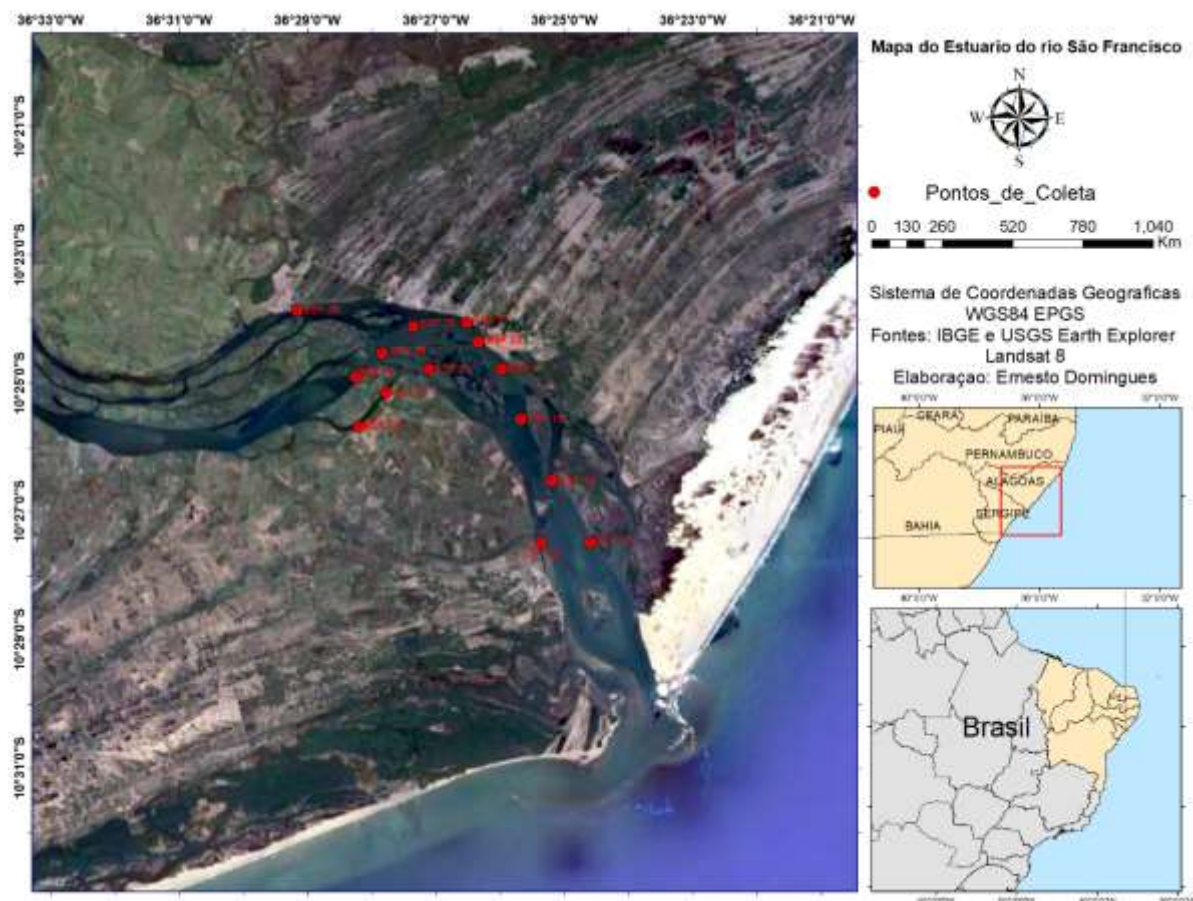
36°33'0"W 36°31'0"W 36°29'0"W 36°27'0"W 36°25'0"W 36°23'0"W 36°21'0"W

10°21'0"S
10°23'0"S
10°25'0"S
10°27'0"S
10°29'0"S
10°31'0"S

Mapa do Estuario do rio São Francisco

N
W E
S

Pontos_de_Coleta

0 130 260 520 780 1,040 Km

Sistema de Coordenadas Geograficas
WGS84 EPGS
Fontes: IBGE e USGS Earth Explorer
Landsat 8
Elaboraçao: Ernesto Domingues

CEARA PARAIBA PIAUI PERNAMBUCO ALAGOAS SERGIPE BAHIA

Brasil